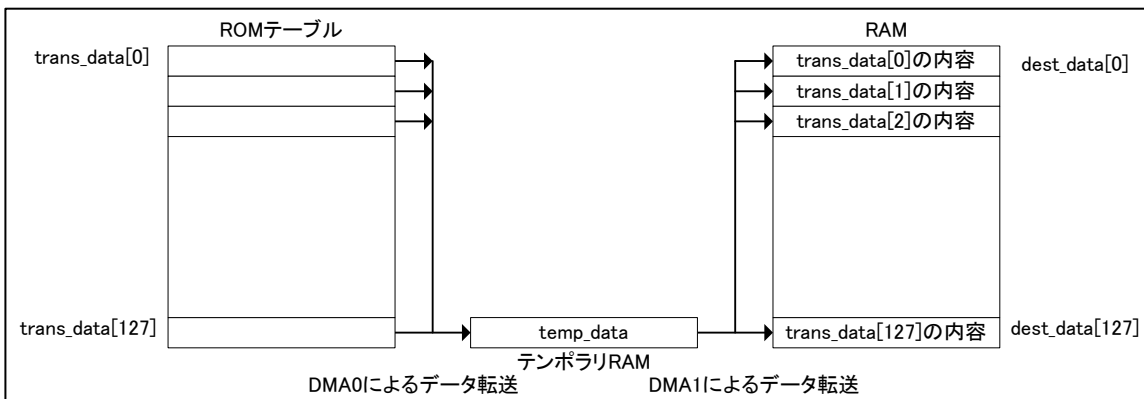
ROMテーブル

trans_data[0]

trans_data[127]

RAM

trans_data[0]の内容

trans_data[1]の内容

trans_data[2]の内容

trans_data[127]の内容

dest_data[0]

dest_data[127]

temp_data

テンポラリRAM

DMA0によるデータ転送

DMA1によるデータ転送